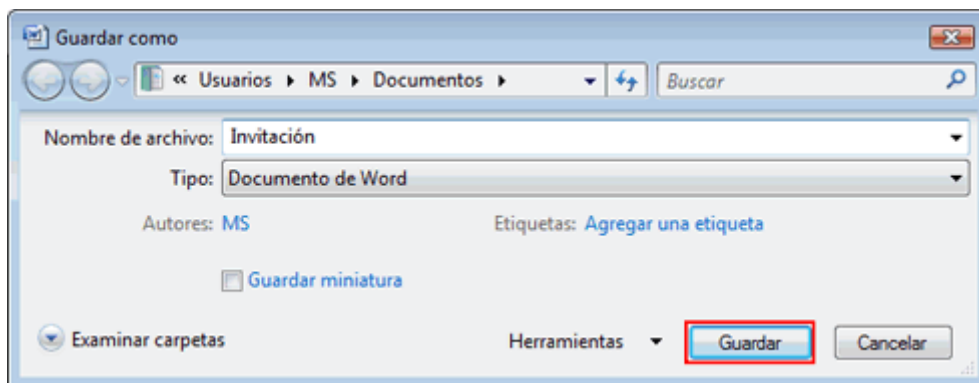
Guardar como

« Usuarios ▸ MS ▸ Documentos ▸

Buscar

Nombre de archivo: Invitación

Tipo: Documento de Word

Autores: MS

Etiquetas: Agregar una etiqueta

Guardar miniatura

Examinar carpetas

Herramientas

Guardar

Cancelar